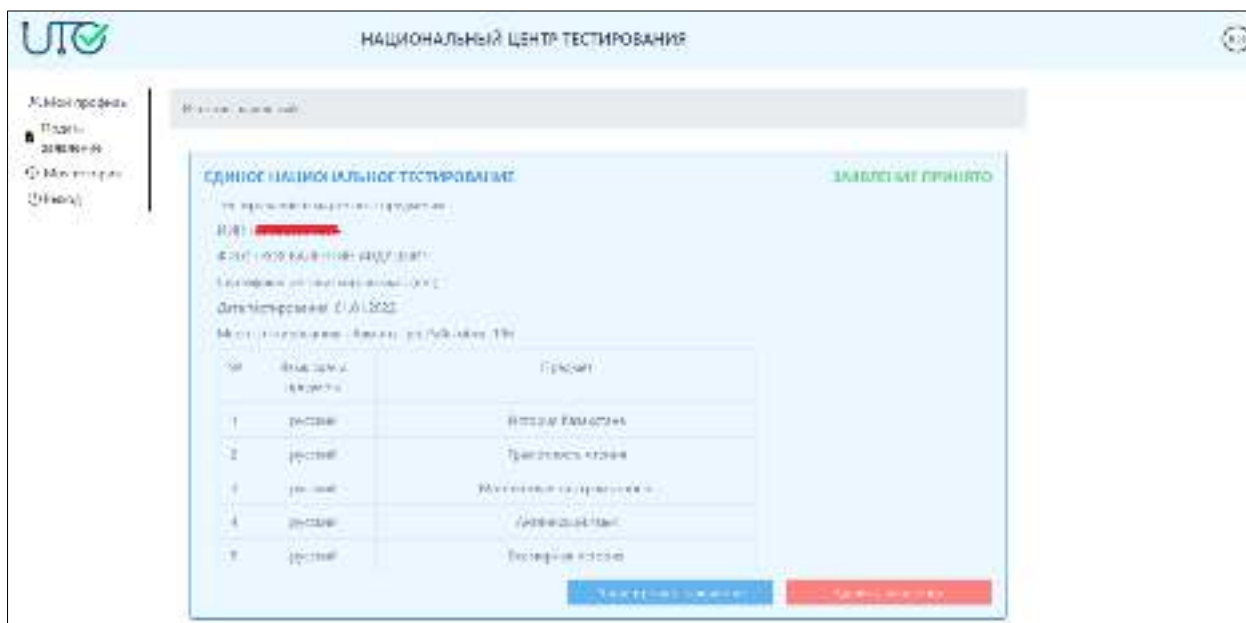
UTC

НАЦИОНАЛЬНЫЙ ЦЕНТР ТЕСТИРОВАНИЯ

Мой профиль
Подать заявление
Мои тесты
Выход

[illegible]

ЕДИНОЕ НАЦИОНАЛЬНОЕ ТЕСТИРОВАНИЕ

ЗАЯВЛЕНИЕ ПРИНЯТО

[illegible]

ИИН: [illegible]

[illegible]

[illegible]

Дата тестирования: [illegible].2022

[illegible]

| № | Язык сдачи предмета | Предмет |
|---|---|---|
| 1 | русский | История Казахстана |
| 2 | русский | Грамотность чтения |
| 3 | русский | Математическая грамотность |
| 4 | русский | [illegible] |
| 5 | русский | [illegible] |

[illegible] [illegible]